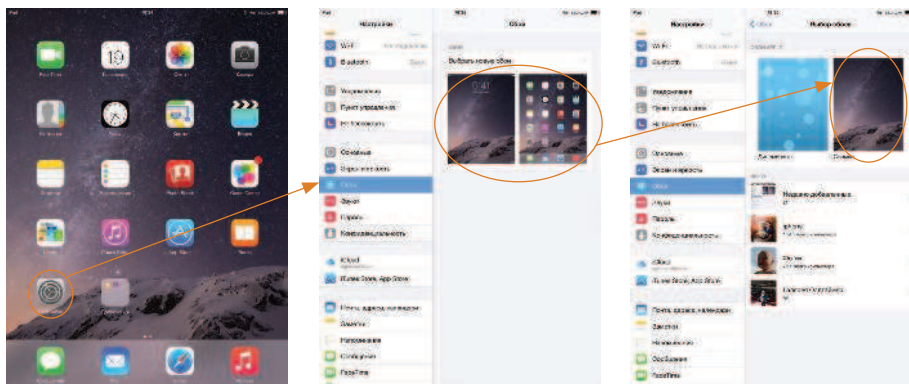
Настройки

Wi-Fi

Bluetooth

Уведомления

Пункт управления

Не беспокоить

Основные

Экран и яркость

Обои

Звуки

Пароль

Конфиденциальность

iCloud

iTunes Store, App Store

Почта, адреса, календари

Заметки

Напоминания

Сообщения

FaceTime

Обои

Выбрать новые обои

Настройки

Выбор обоев

Динамические

Снимки

Недавно добавленные

Фото

9:41